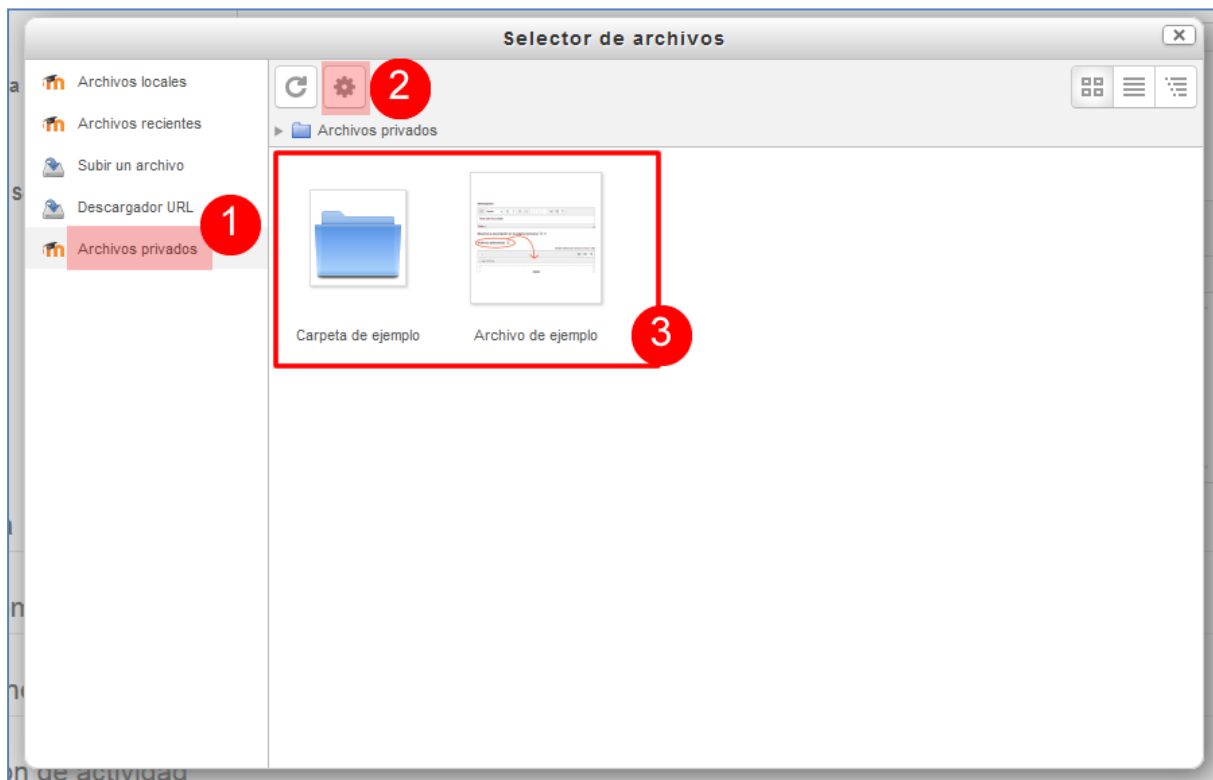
Selector de archivos

Archivos locales
Archivos recientes
Subir un archivo
Descargador URL
Archivos privados

1

2

Archivos privados

Carpeta de ejemplo

Archivo de ejemplo

3

a
s
n
n
ne
on de actividad